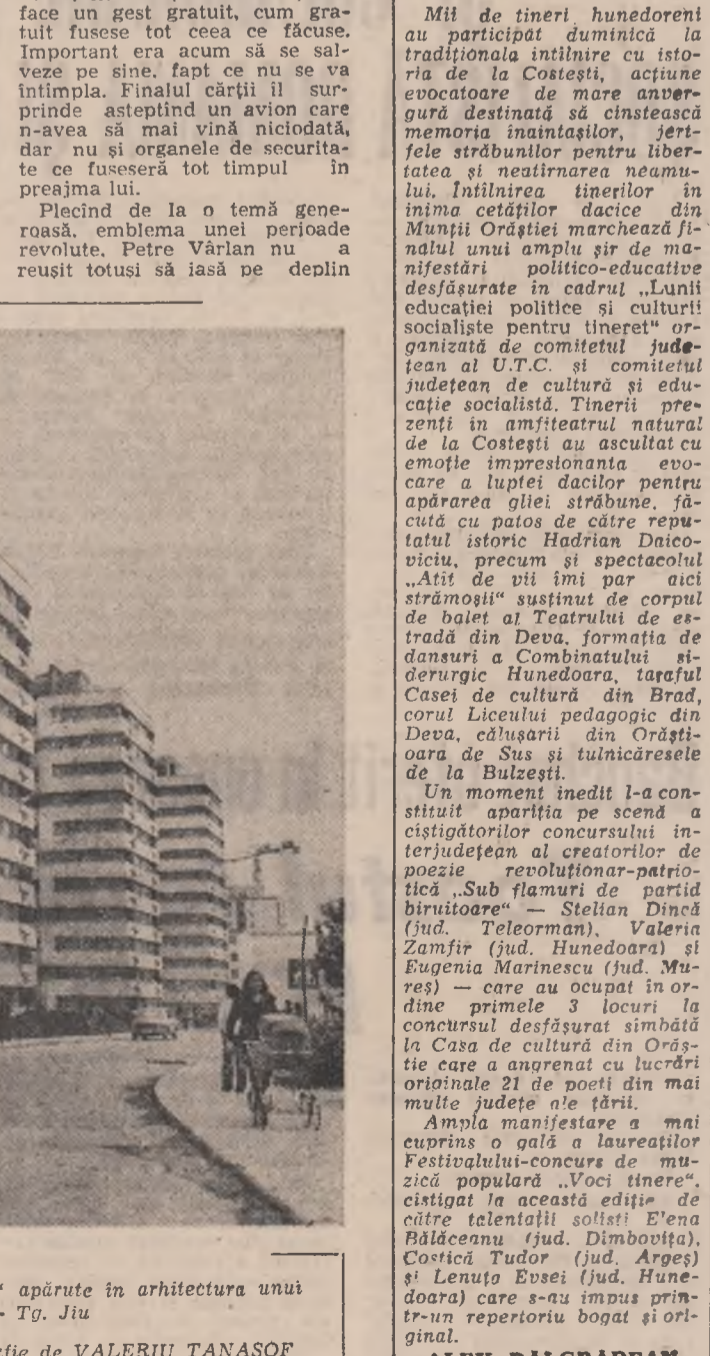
face un gest gratuit, cum gratuit fusese tot ceea ce făcuse. Important era acum să se salveze pe sine, fapt ce nu se va întimpla. Finalul cărţii il surprinde aşteptind un avion care n-avea să mai vină niciodată, dar nu şi organele de securitate ce fuseseră tot timpul în preajma lui.

Plecînd de la o temă generoasă, emblema unei perioade revolute, Petre Vârlan nu a reuşit totuşi să iasă pe deplin

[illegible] apărute în arhitectura unui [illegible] Tg. Jiu

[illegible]fie de VALERIU TANASOF

Mii de tineri hunedoreni au participat duminică la tradiţionala intilnire cu istoria de la Costeşti, acţiune evocatoare de mare anvergură destinată să cinstească memoria înaintaşilor, jertfele străbunilor pentru libertatea şi neatirnarea neamului. Intilnirea tinerilor in inima cetăţilor dacice din Munţii Orăştiei marchează finalul unui amplu şir de manifestări politico-educative desfăşurate in cadrul „Lunii educaţiei politice şi culturii socialiste pentru tineret" organizată de comitetul judeţean al U.T.C. şi comitetul judeţean de cultură şi educaţie socialistă. Tinerii prezenţi in amfiteatrul natural de la Costeşti au ascultat cu emoţie impresionanta evocare a luptei dacilor pentru apărarea gliei străbune, făcută cu patos de către reputatul istoric Hadrian Daicoviciu, precum şi spectacolul „Atît de vii îmi par aici strămoşii" susţinut de corpul de balet al Teatrului de estradă din Deva, formaţia de dansuri a Combinatului siderurgic Hunedoara, taraful Casei de cultură din Brad, corul Liceului pedagogic din Deva, căluşarii din Orăştioara de Sus şi tulnicăresele de la Bulzeşti.

Un moment inedit l-a constituit apariţia pe scenă a cîştigătorilor concursului interjudeţean al creatorilor de poezie revoluţionar-patriotică „Sub flamuri de partid biruitoare" — Stelian Dincă (jud. Teleorman), Valeria Zamfir (jud. Hunedoara) şi Eugenia Marinescu (jud. Mureş) — care au ocupat in ordine primele 3 locuri la concursul desfăşurat simbătă la Casa de cultură din Orăştie care a angrenat cu lucrări originale 21 de poeţi din mai multe judeţe ale ţării.

Ampla manifestare a mai cuprins o gală a laureaţilor Festivalului-concurs de muzică populară „Voci tinere", cîştigat la această ediţie de către talentaţii solişti Elena Bălăceanu (jud. Dîmboviţa), Costică Tudor (jud. Argeş) şi Lenuţa Evsei (jud. Hunedoara) care s-au impus printr-un repertoriu bogat şi original.

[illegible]